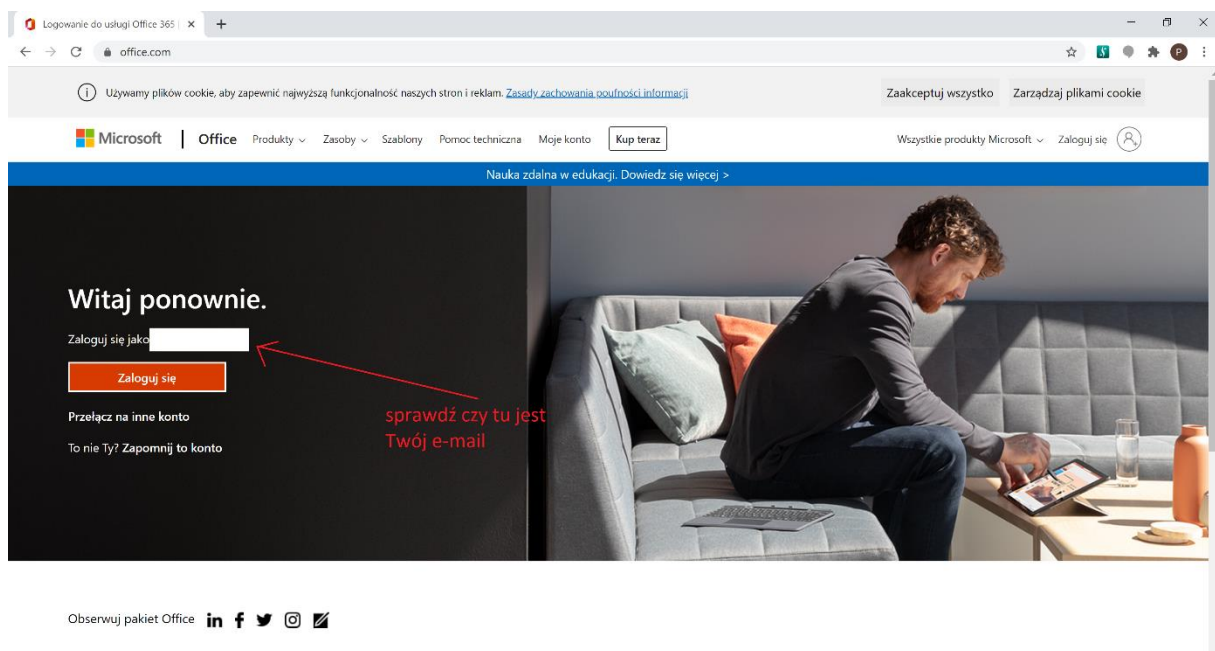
Logowanie do usługi Office 365 | ×

office.com

Używamy plików cookie, aby zapewnić najwyższą funkcjonalność naszych stron i reklam. Zasady zachowania poufności informacji

Zaakceptuj wszystko

Zarządzaj plikami cookie

Microsoft | Office Produkty Zasoby Szablony Pomoc techniczna Moje konto Kup teraz

Wszystkie produkty Microsoft Zaloguj się

Nauka zdalna w edukacji. Dowiedz się więcej >

Witaj ponownie.

Zaloguj się jako

Zaloguj się

Przełącz na inne konto

To nie Ty? Zapomnij to konto

sprawdź czy tu jest Twój e-mail

Obserwuj pakiet Office